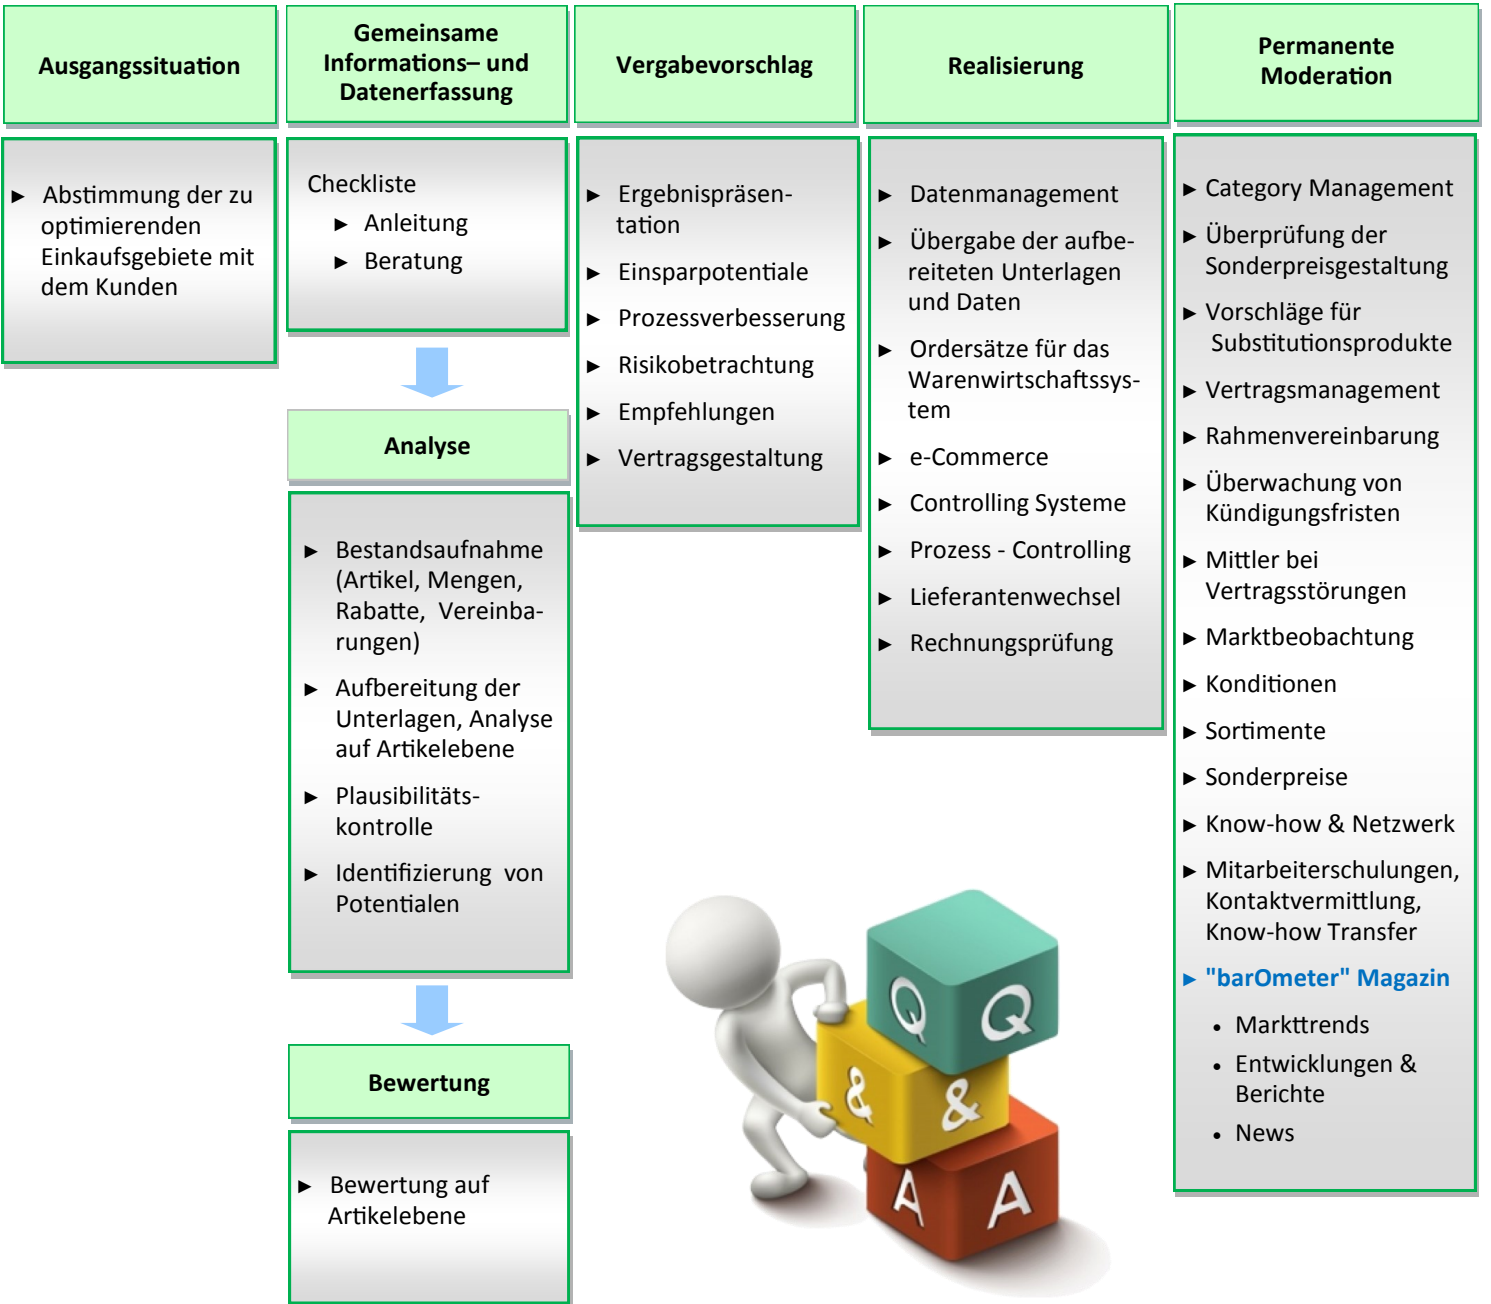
Ausgangssituation

► Abstimmung der zu optimierenden Einkaufsgebiete mit dem Kunden

Gemeinsame Informations– und Datenerfassung

Checkliste
► Anleitung
► Beratung

Analyse

► Bestandsaufnahme (Artikel, Mengen, Rabatte, Vereinbarungen)
► Aufbereitung der Unterlagen, Analyse auf Artikelebene
► Plausibilitätskontrolle
► Identifizierung von Potentialen

Bewertung

► Bewertung auf Artikelebene

Vergabevorschlag

► Ergebnispräsentation
► Einsparpotentiale
► Prozessverbesserung
► Risikobetrachtung
► Empfehlungen
► Vertragsgestaltung

Realisierung

► Datenmanagement
► Übergabe der aufbereiteten Unterlagen und Daten
► Ordersätze für das Warenwirtschaftssystem
► e-Commerce
► Controlling Systeme
► Prozess - Controlling
► Lieferantenwechsel
► Rechnungsprüfung

Permanente Moderation

► Category Management
► Überprüfung der Sonderpreisgestaltung
► Vorschläge für Substitutionsprodukte
► Vertragsmanagement
► Rahmenvereinbarung
► Überwachung von Kündigungsfristen
► Mittler bei Vertragsstörungen
► Marktbeobachtung
► Konditionen
► Sortimente
► Sonderpreise
► Know-how & Netzwerk
► Mitarbeiterschulungen, Kontaktvermittlung, Know-how Transfer
► "barOmeter" Magazin
• Markttrends
• Entwicklungen & Berichte
• News

Q Q & & A A